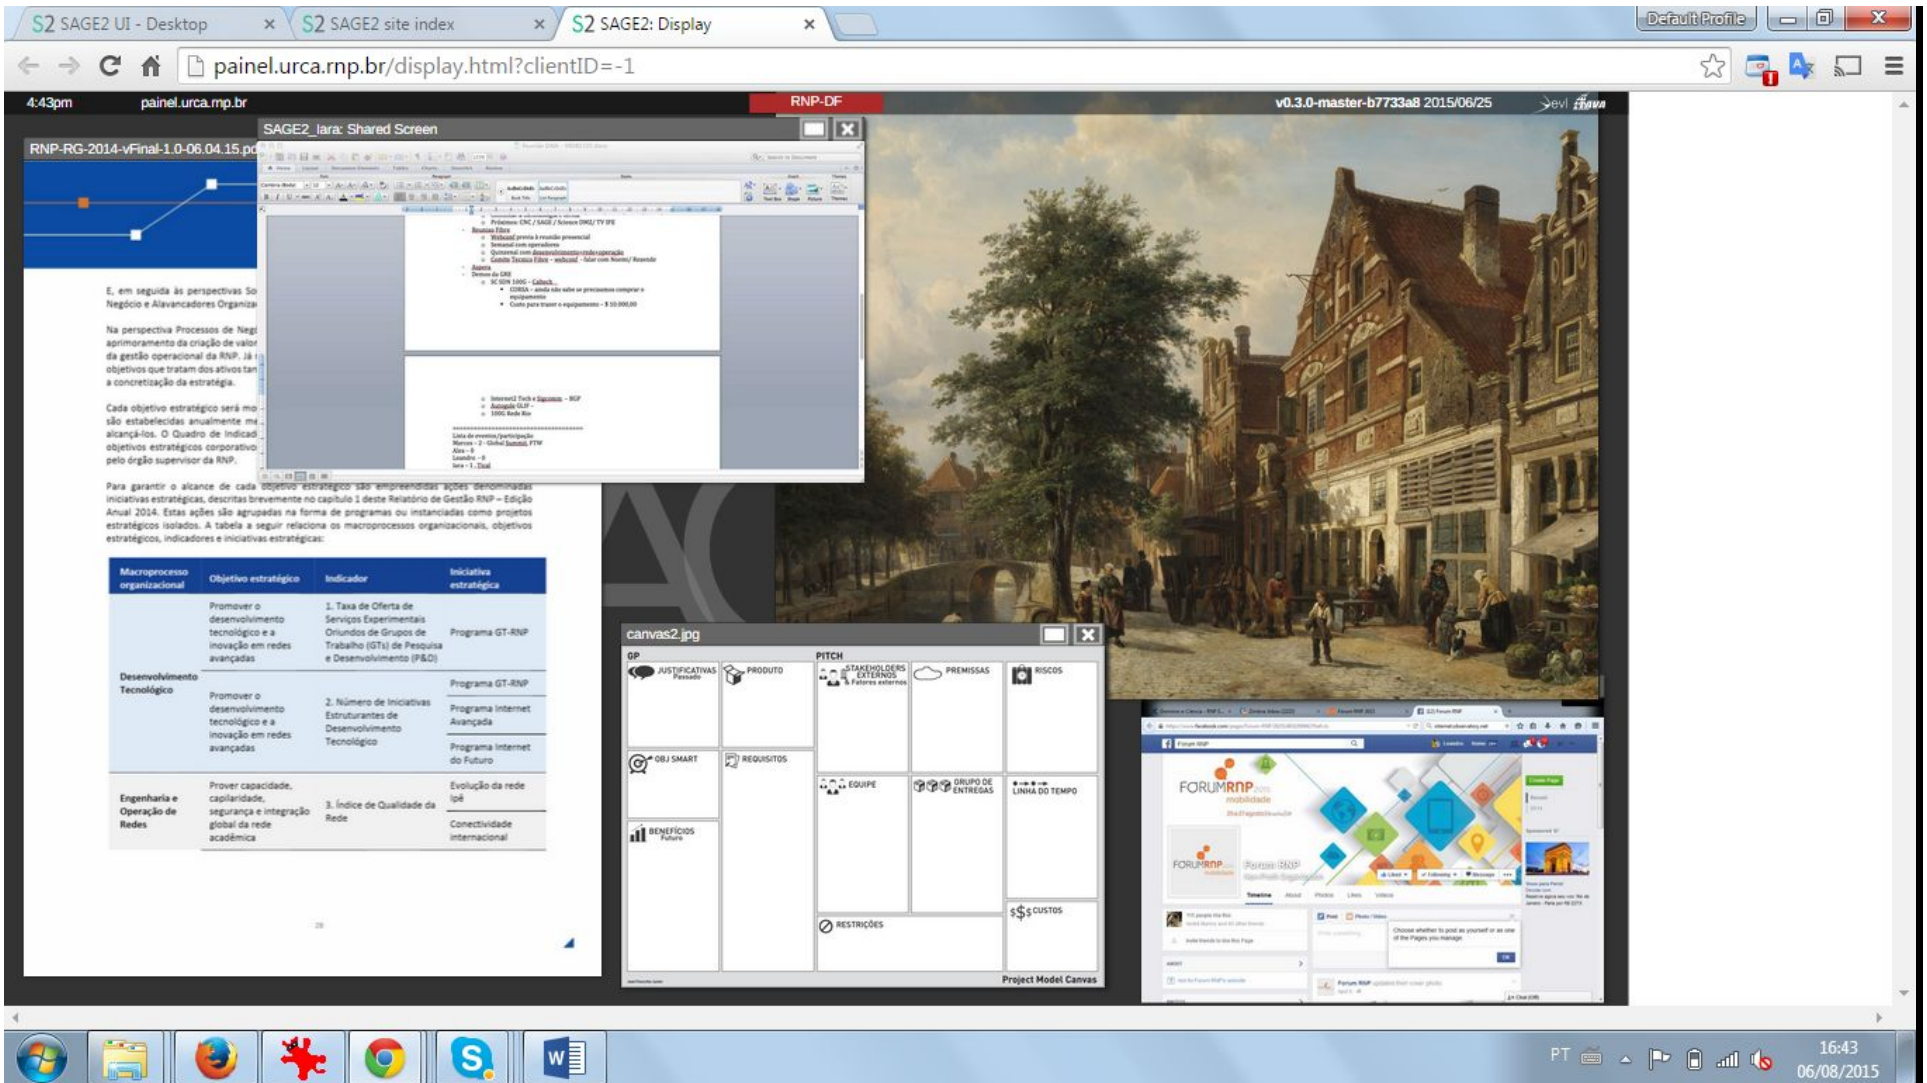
S2 SAGE2 UI - Desktop
S2 SAGE2 site index
S2 SAGE2: Display
Default Profile

painel.urca.rnp.br/display.html?clientID=-1

4:43pm
painel.urca.rnp.br
RNP-DF
v0.3.0-master-b7733a8 2015/06/25

SAGE2_Iara: Shared Screen

RNP-RG-2014-vFinal-1.0-06.04.15.pd

E, em seguida às perspectivas So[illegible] Negócio e Alavancadores Organiza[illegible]

Na perspectiva Processos de Neg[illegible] aprimoramento da criação de valor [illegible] da gestão operacional da RNP. Já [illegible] objetivos que tratam dos ativos tan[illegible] a concretização da estratégia.

Cada objetivo estratégico será mo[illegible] são estabelecidas anualmente me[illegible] alcançá-los. O Quadro de Indicad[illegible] objetivos estratégicos corporativo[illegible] pelo órgão supervisor da RNP.

Para garantir o alcance de cada objetivo estratégico são empreendidas ações denominadas iniciativas estratégicas, descritas brevemente no capítulo 1 deste Relatório de Gestão RNP – Edição Anual 2014. Estas ações são agrupadas na forma de programas ou instanciadas como projetos estratégicos isolados. A tabela a seguir relaciona os macroprocessos organizacionais, objetivos estratégicos, indicadores e iniciativas estratégicas:

| Macroprocesso organizacional | Objetivo estratégico | Indicador | Iniciativa estratégica |
|---|---|---|---|
| Desenvolvimento Tecnológico | Promover o desenvolvimento tecnológico e a inovação em redes avançadas | 1. Taxa de Oferta de Serviços Experimentais Oriundos de Grupos de Trabalho (GTs) de Pesquisa e Desenvolvimento (P&D) | Programa GT-RNP |
| | Promover o desenvolvimento tecnológico e a inovação em redes avançadas | 2. Número de Iniciativas Estruturantes de Desenvolvimento Tecnológico | Programa GT-RNP; Programa Internet Avançada; Programa Internet do Futuro |
| Engenharia e Operação de Redes | Prover capacidade, capilaridade, segurança e integração global da rede acadêmica | 3. Índice de Qualidade da Rede | Evolução da rede Ipê; Conectividade internacional |

canvas2.jpg
GP
PITCH
JUSTIFICATIVAS Passado
PRODUTO
STAKEHOLDERS EXTERNOS & Fatores externos
PREMISSAS
RISCOS
OBJ SMART
REQUISITOS
EQUIPE
GRUPO DE ENTREGAS
LINHA DO TEMPO
BENEFÍCIOS Futuro
RESTRIÇÕES
$$ CUSTOS
Project Model Canvas

FORUMRNP
Forum RNP

PT
16:43
06/08/2015